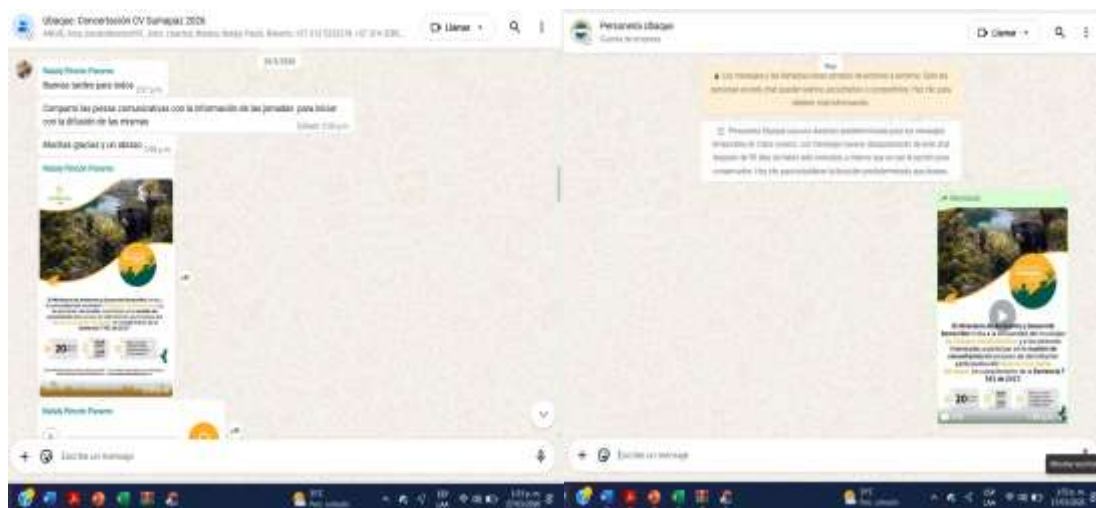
Ubaque: Concertación OV Sumapaz 2026

Llamar

Nataly Rincón Paramo

Buenas tardes para todos

Comparto las piezas comunicativas con la información de las jornadas, para iniciar con la difusión de las mismas

Muchas gracias y un abrazo

Nataly Rincón Paramo

Nataly Rincón Paramo

+ Escribe un mensaje

Personería Ubaque

Llamar

Escribe un mensaje

20